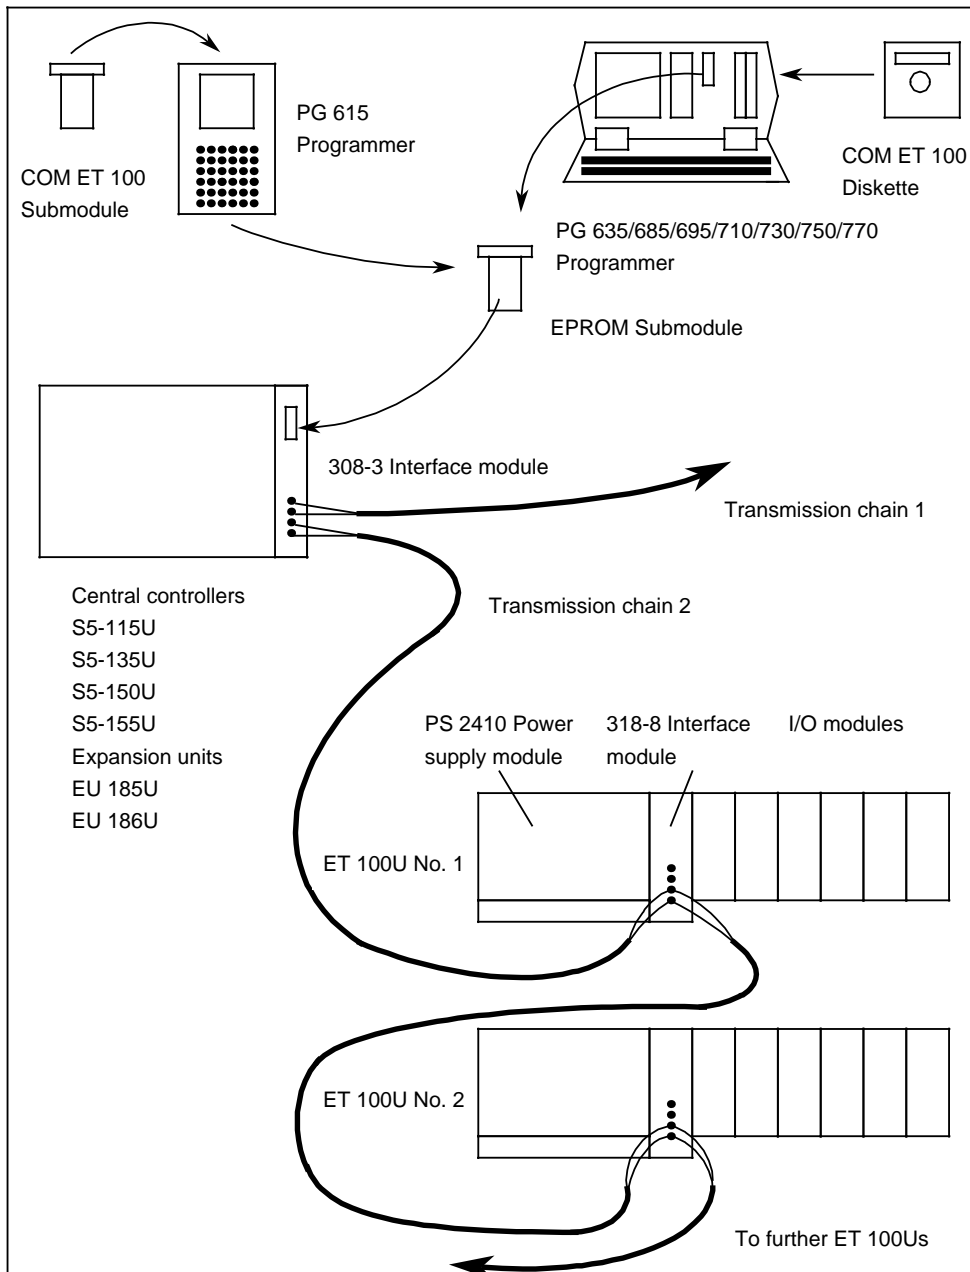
PG 615
Programmer

COM ET 100
Submodule

COM ET 100
Diskette

PG 635/685/695/710/730/750/770
Programmer

EPROM Submodule

308-3 Interface module

Transmission chain 1

Central controllers
S5-115U
S5-135U
S5-150U
S5-155U
Expansion units
EU 185U
EU 186U

Transmission chain 2

PS 2410 Power supply module

318-8 Interface module

I/O modules

ET 100U No. 1

ET 100U No. 2

To further ET 100Us